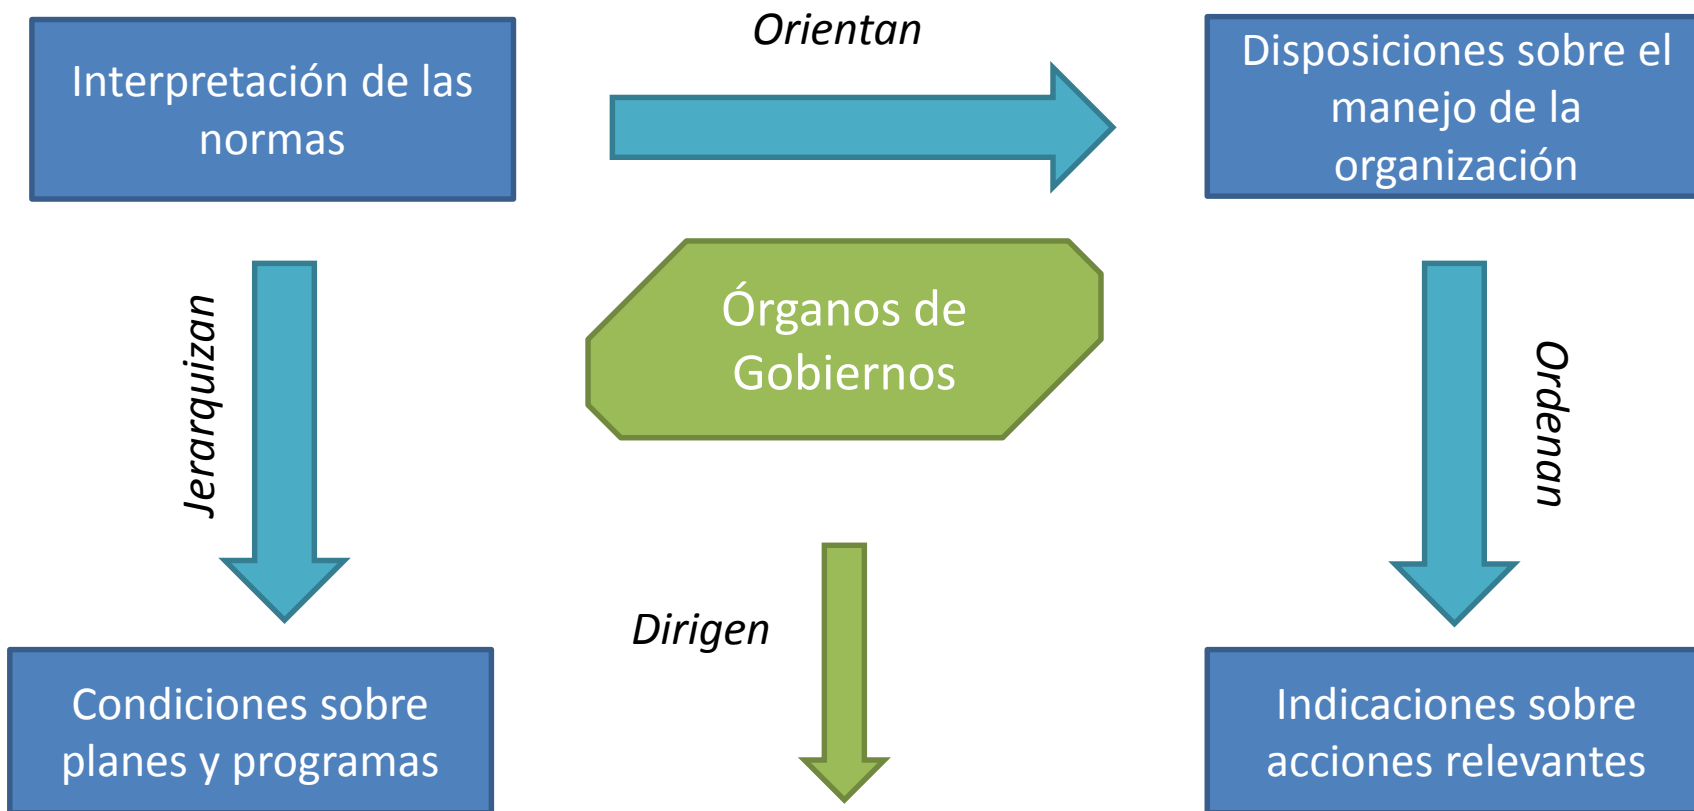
Interpretación de las normas

Orientan

Disposiciones sobre el manejo de la organización

Jerarquizan

Órganos de Gobiernos

Ordenan

Dirigen

Condiciones sobre planes y programas

Indicaciones sobre acciones relevantes